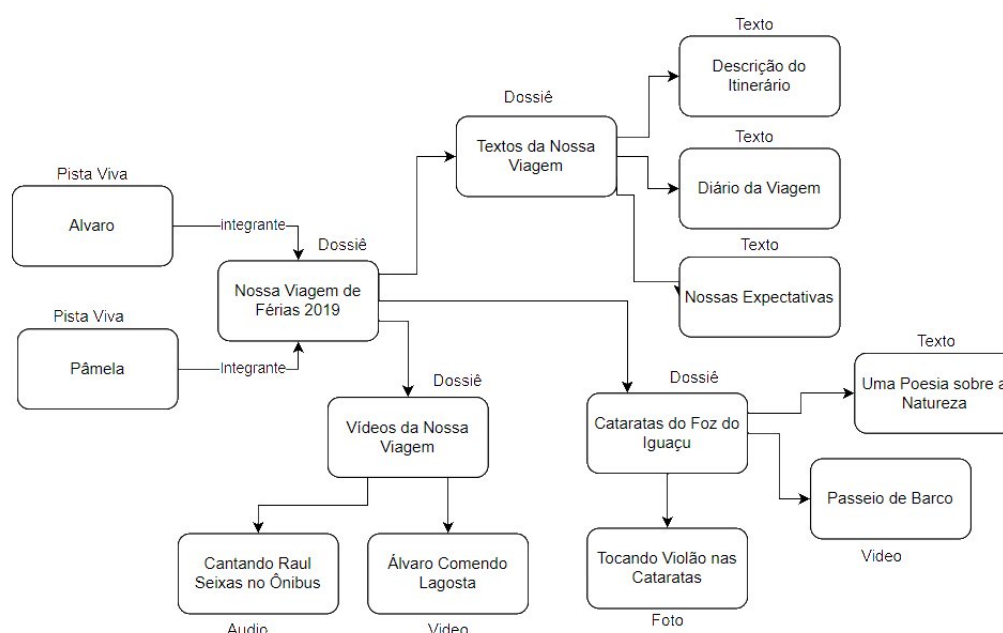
Pista Viva
Alvaro
integrante

Pista Viva
Pâmela
Integrante

Dossiê
Nossa Viagem de Férias 2019

Dossiê
Textos da Nossa Viagem

Texto
Descrição do Itinerário

Texto
Diário da Viagem

Texto
Nossas Expectativas

Dossiê
Vídeos da Nossa Viagem

Cantando Raul Seixas no Ônibus
Audio

Álvaro Comendo Lagosta
Video

Dossiê
Cataratas do Foz do Iguaçu

Texto
Uma Poesia sobre a Natureza

Passeio de Barco
Video

Tocando Violão nas Cataratas
Foto